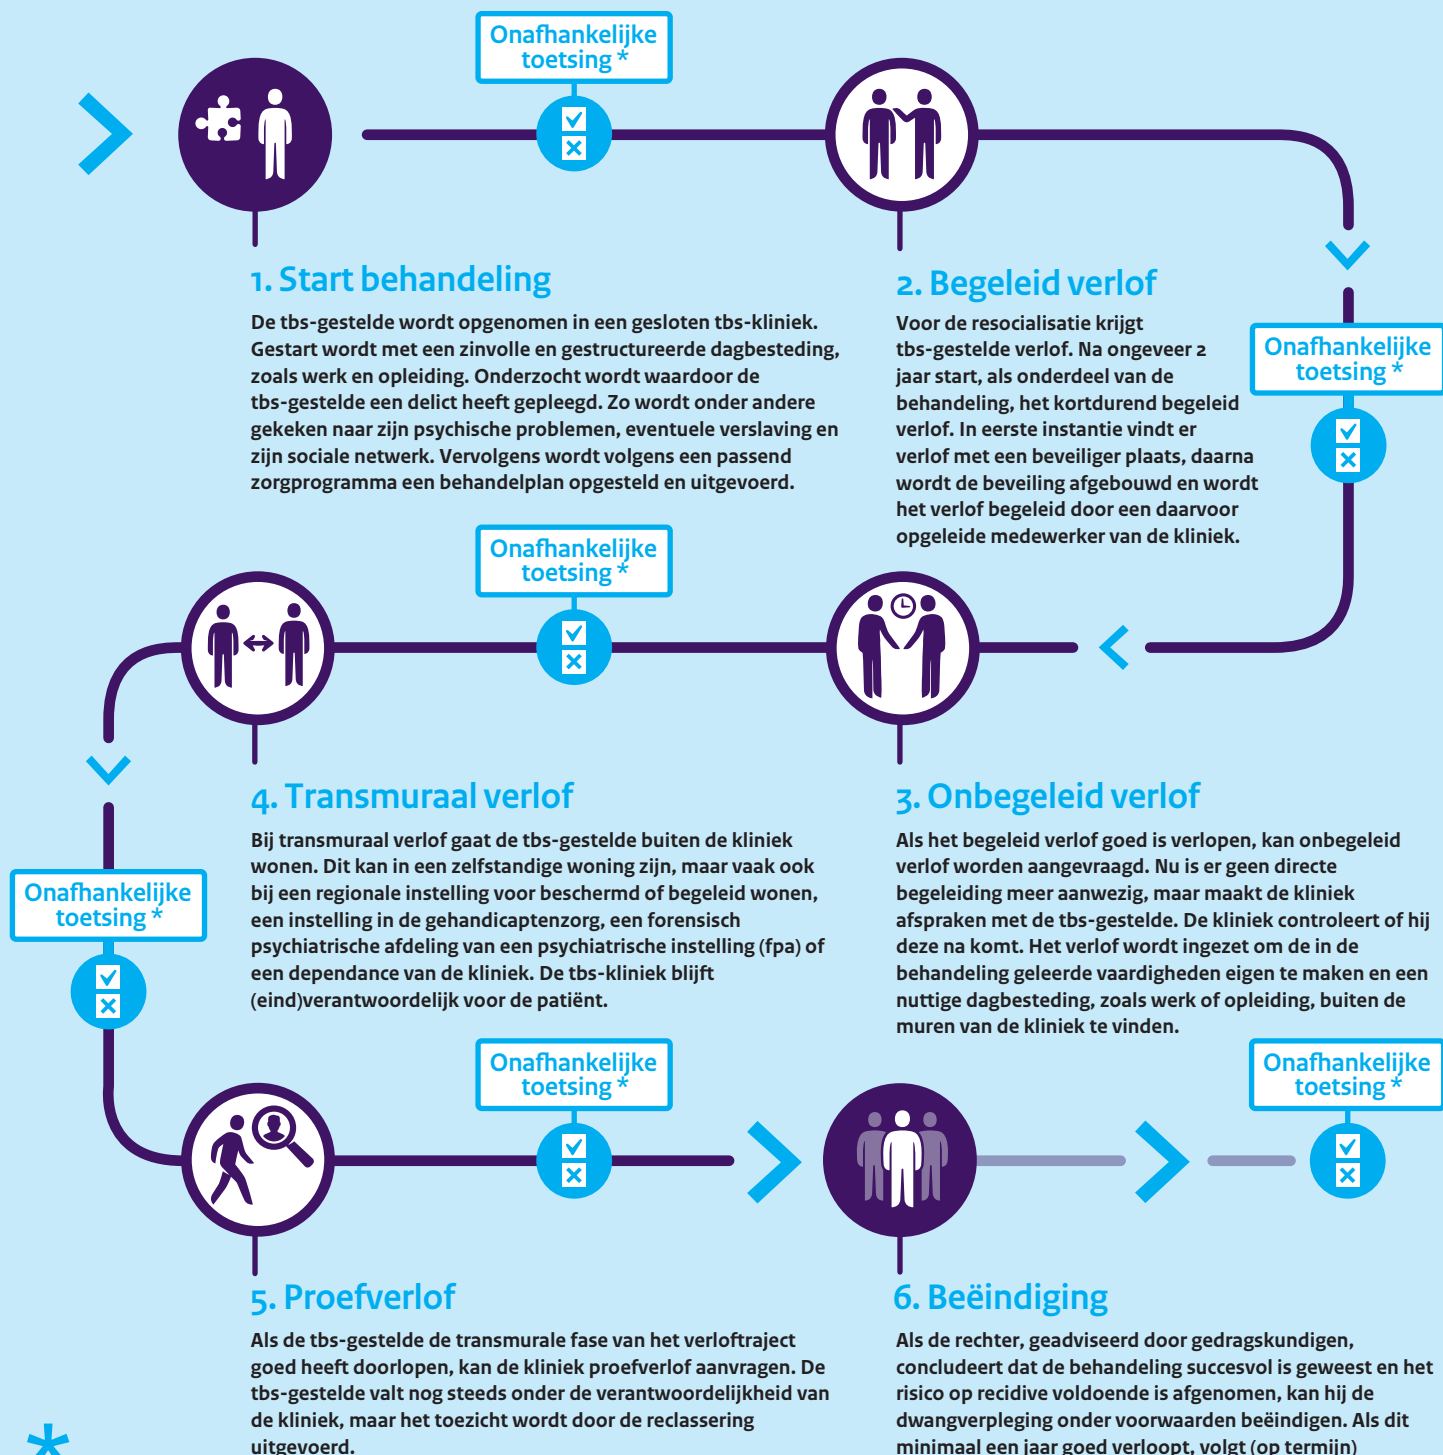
Onafhankelijke toetsing *

1. Start behandeling

De tbs-gestelde wordt opgenomen in een gesloten tbs-kliniek. Gestart wordt met een zinvolle en gestructureerde dagbesteding, zoals werk en opleiding. Onderzocht wordt waardoor de tbs-gestelde een delict heeft gepleegd. Zo wordt onder andere gekeken naar zijn psychische problemen, eventuele verslaving en zijn sociale netwerk. Vervolgens wordt volgens een passend zorgprogramma een behandelplan opgesteld en uitgevoerd.

2. Begeleid verlof

Voor de resocialisatie krijgt tbs-gestelde verlof. Na ongeveer 2 jaar start, als onderdeel van de behandeling, het kortdurend begeleid verlof. In eerste instantie vindt er verlof met een beveiliger plaats, daarna wordt de beveiling afgebouwd en wordt het verlof begeleid door een daarvoor opgeleide medewerker van de kliniek.

Onafhankelijke toetsing *

Onafhankelijke toetsing *

4. Transmuraal verlof

Bij transmuraal verlof gaat de tbs-gestelde buiten de kliniek wonen. Dit kan in een zelfstandige woning zijn, maar vaak ook bij een regionale instelling voor beschermd of begeleid wonen, een instelling in de gehandicaptenzorg, een forensisch psychiatrische afdeling van een psychiatrische instelling (fpa) of een dependance van de kliniek. De tbs-kliniek blijft (eind)verantwoordelijk voor de patiënt.

3. Onbegeleid verlof

Als het begeleid verlof goed is verlopen, kan onbegeleid verlof worden aangevraagd. Nu is er geen directe begeleiding meer aanwezig, maar maakt de kliniek afspraken met de tbs-gestelde. De kliniek controleert of hij deze na komt. Het verlof wordt ingezet om de in de behandeling geleerde vaardigheden eigen te maken en een nuttige dagbesteding, zoals werk of opleiding, buiten de muren van de kliniek te vinden.

Onafhankelijke toetsing *

Onafhankelijke toetsing *

Onafhankelijke toetsing *

5. Proefverlof

Als de tbs-gestelde de transmurale fase van het verloftraject goed heeft doorlopen, kan de kliniek proefverlof aanvragen. De tbs-gestelde valt nog steeds onder de verantwoordelijkheid van de kliniek, maar het toezicht wordt door de reclassering uitgevoerd.

6. Beëindiging

Als de rechter, geadviseerd door gedragskundigen, concludeert dat de behandeling succesvol is geweest en het risico op recidive voldoende is afgenomen, kan hij de dwangverpleging onder voorwaarden beëindigen. Als dit minimaal een jaar goed verloopt, volgt (op termijn)

*